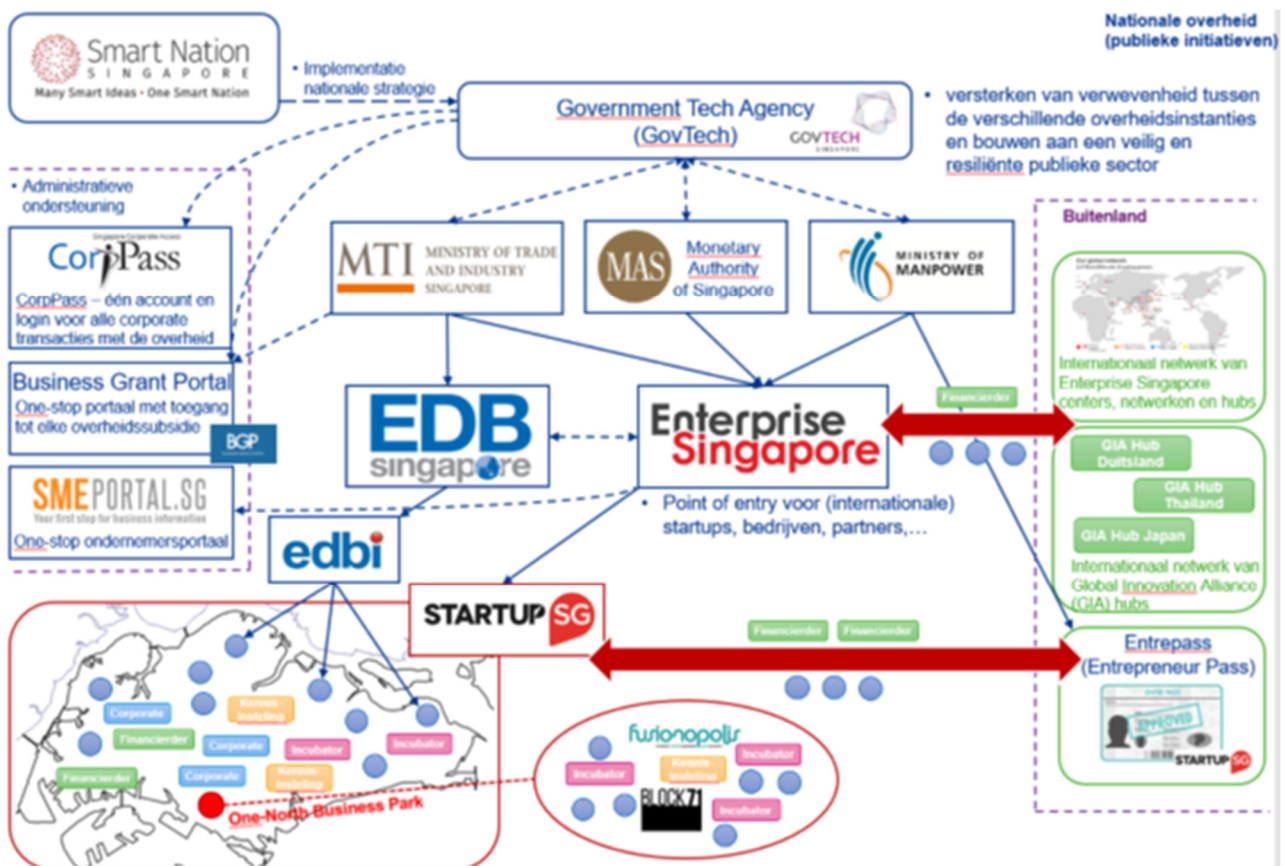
Nationale overheid (publieke initiatieven)

Smart Nation SINGAPORE
Many Smart Ideas • One Smart Nation

• Implementatie nationale strategie

Government Tech Agency (GovTech)
GOVTECH SINGAPORE

• versterken van verwevenheid tussen de verschillende overheidsinstanties en bouwen aan een veilig en resiliënte publieke sector

• Administratieve ondersteuning

Singapore Corporate Access
CorpPass
CorpPass – één account en login voor alle corporate transacties met de overheid

Business Grant Portal
One-stop portaal met toegang tot elke overheidssubsidie
BGP

SMEPORTAL.SG
Your first stop for business information
One-stop ondernemersportaal

MTI MINISTRY OF TRADE AND INDUSTRY SINGAPORE

MAS Monetary Authority of Singapore

MINISTRY OF MANPOWER

Buitenland

Internationaal netwerk van Enterprise Singapore centers, netwerken en hubs

EDB singapore

Enterprise Singapore

Financierder

• Point of entry voor (internationale) startups, bedrijven, partners,…

GIA Hub Duitsland
GIA Hub Thailand
GIA Hub Japan
Internationaal netwerk van Global Innovation Alliance (GIA) hubs

edbi

STARTUP SG

Financierder Financierder

Entrepass (Entrepreneur Pass)
APPROVED
STARTUP SG

Corporate
Kennis-instelling
Financierder
Corporate
Incubator
Incubator
Financierder
Corporate
Kennis-instelling
One-North Business Park

fusionopolis
Incubator
Kennis-instelling
Incubator
BLOCK71
Incubator